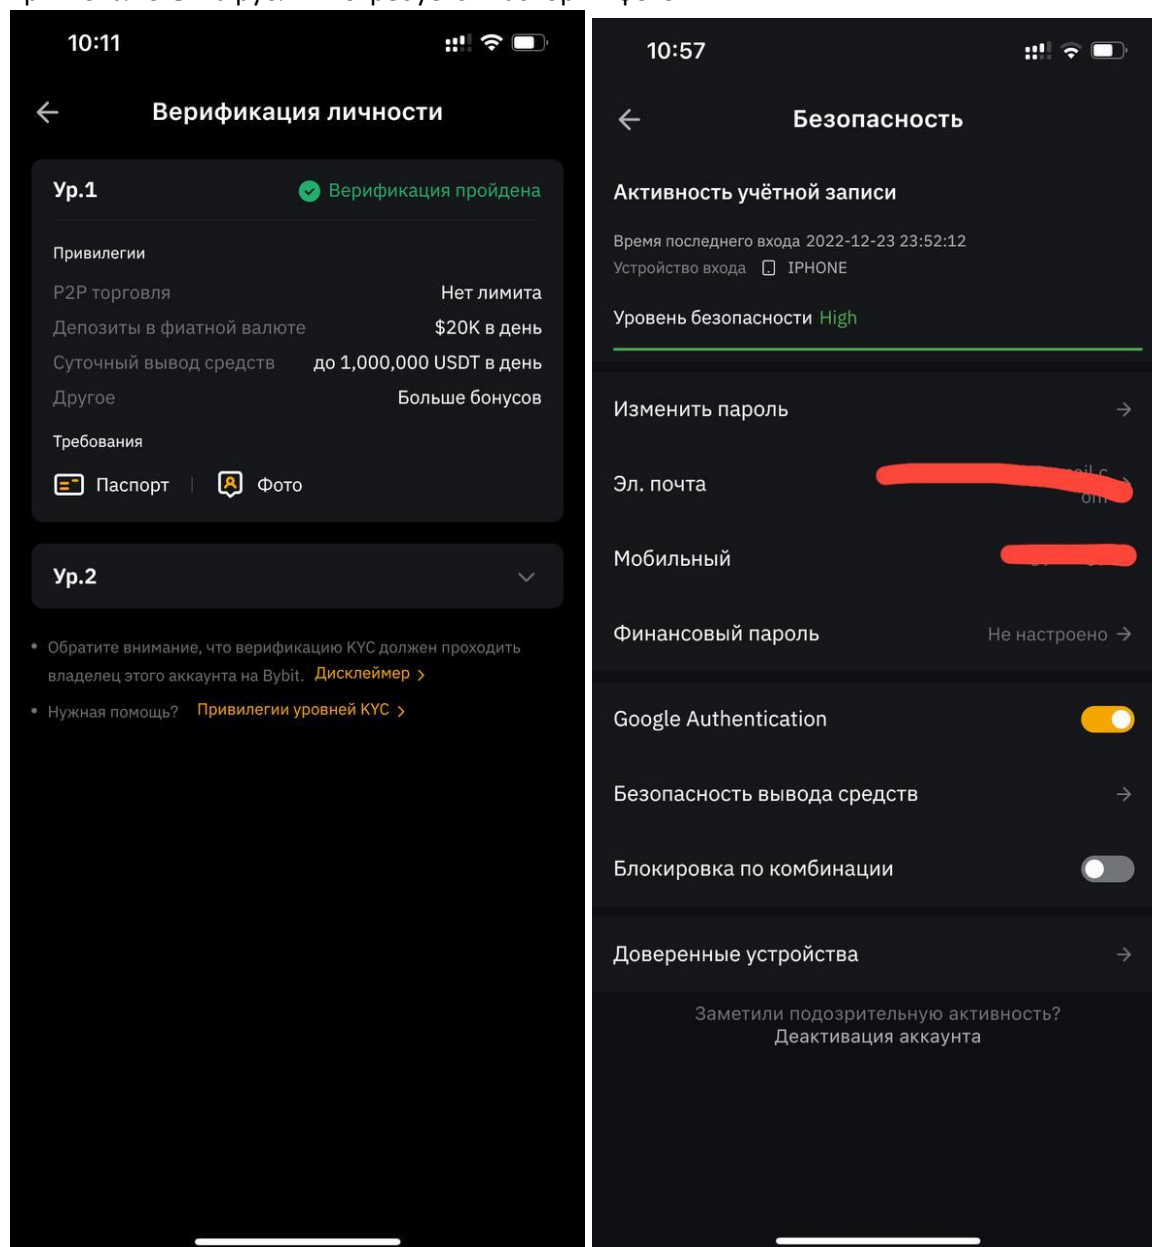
10:11

Верификация личности

Ур.1 Верификация пройдена

Привилегии

P2P торговля Нет лимита

Депозиты в фиатной валюте $20K в день

Суточный вывод средств до 1,000,000 USDT в день

Другое Больше бонусов

Требования

Паспорт | Фото

Ур.2

• Обратите внимание, что верификацию KYC должен проходить владелец этого аккаунта на Bybit. Дисклеймер >

• Нужная помощь? Привилегии уровней KYC >

10:57

Безопасность

Активность учётной записи

Время последнего входа 2022-12-23 23:52:12

Устройство входа IPHONE

Уровень безопасности High

Изменить пароль

Эл. почта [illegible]

Мобильный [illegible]

Финансовый пароль Не настроено

Google Authentication

Безопасность вывода средств

Блокировка по комбинации

Доверенные устройства

Заметили подозрительную активность?
Деактивация аккаунта